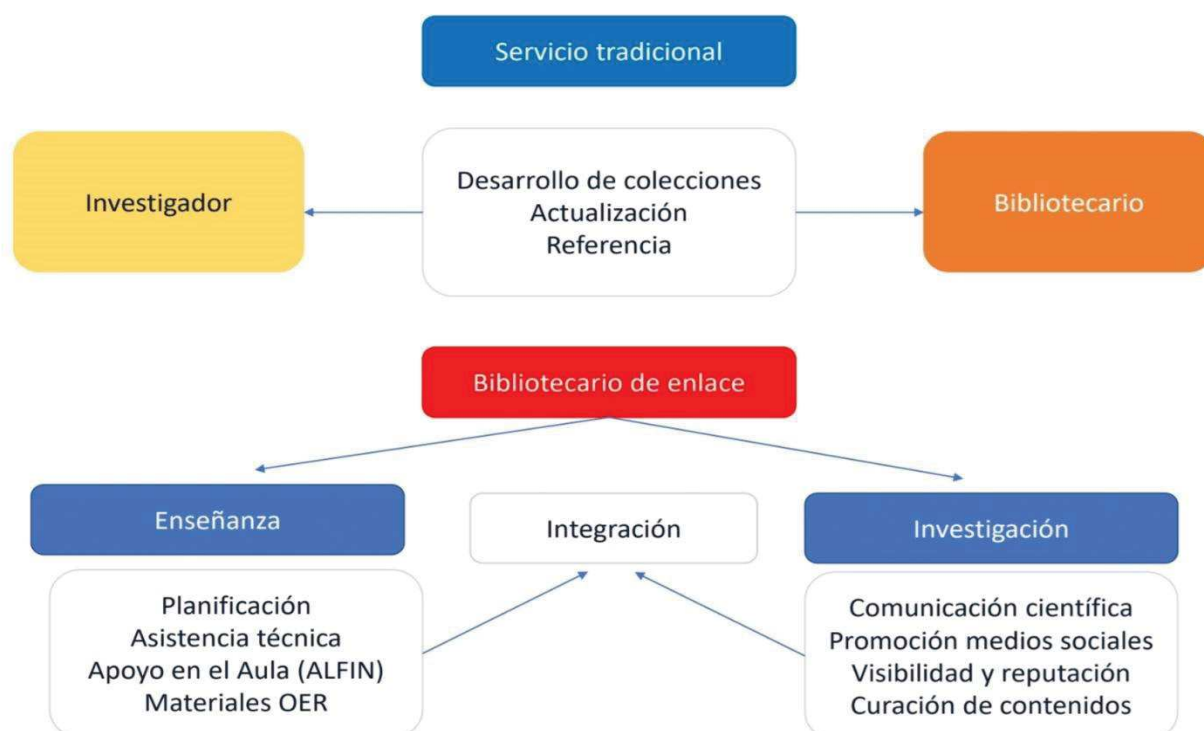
Servicio tradicional

Investigador

Desarrollo de colecciones
Actualización
Referencia

Bibliotecario

Bibliotecario de enlace

Enseñanza

Integración

Investigación

Planificación
Asistencia técnica
Apoyo en el Aula (ALFIN)
Materiales OER

Comunicación científica
Promoción medios sociales
Visibilidad y reputación
Curación de contenidos